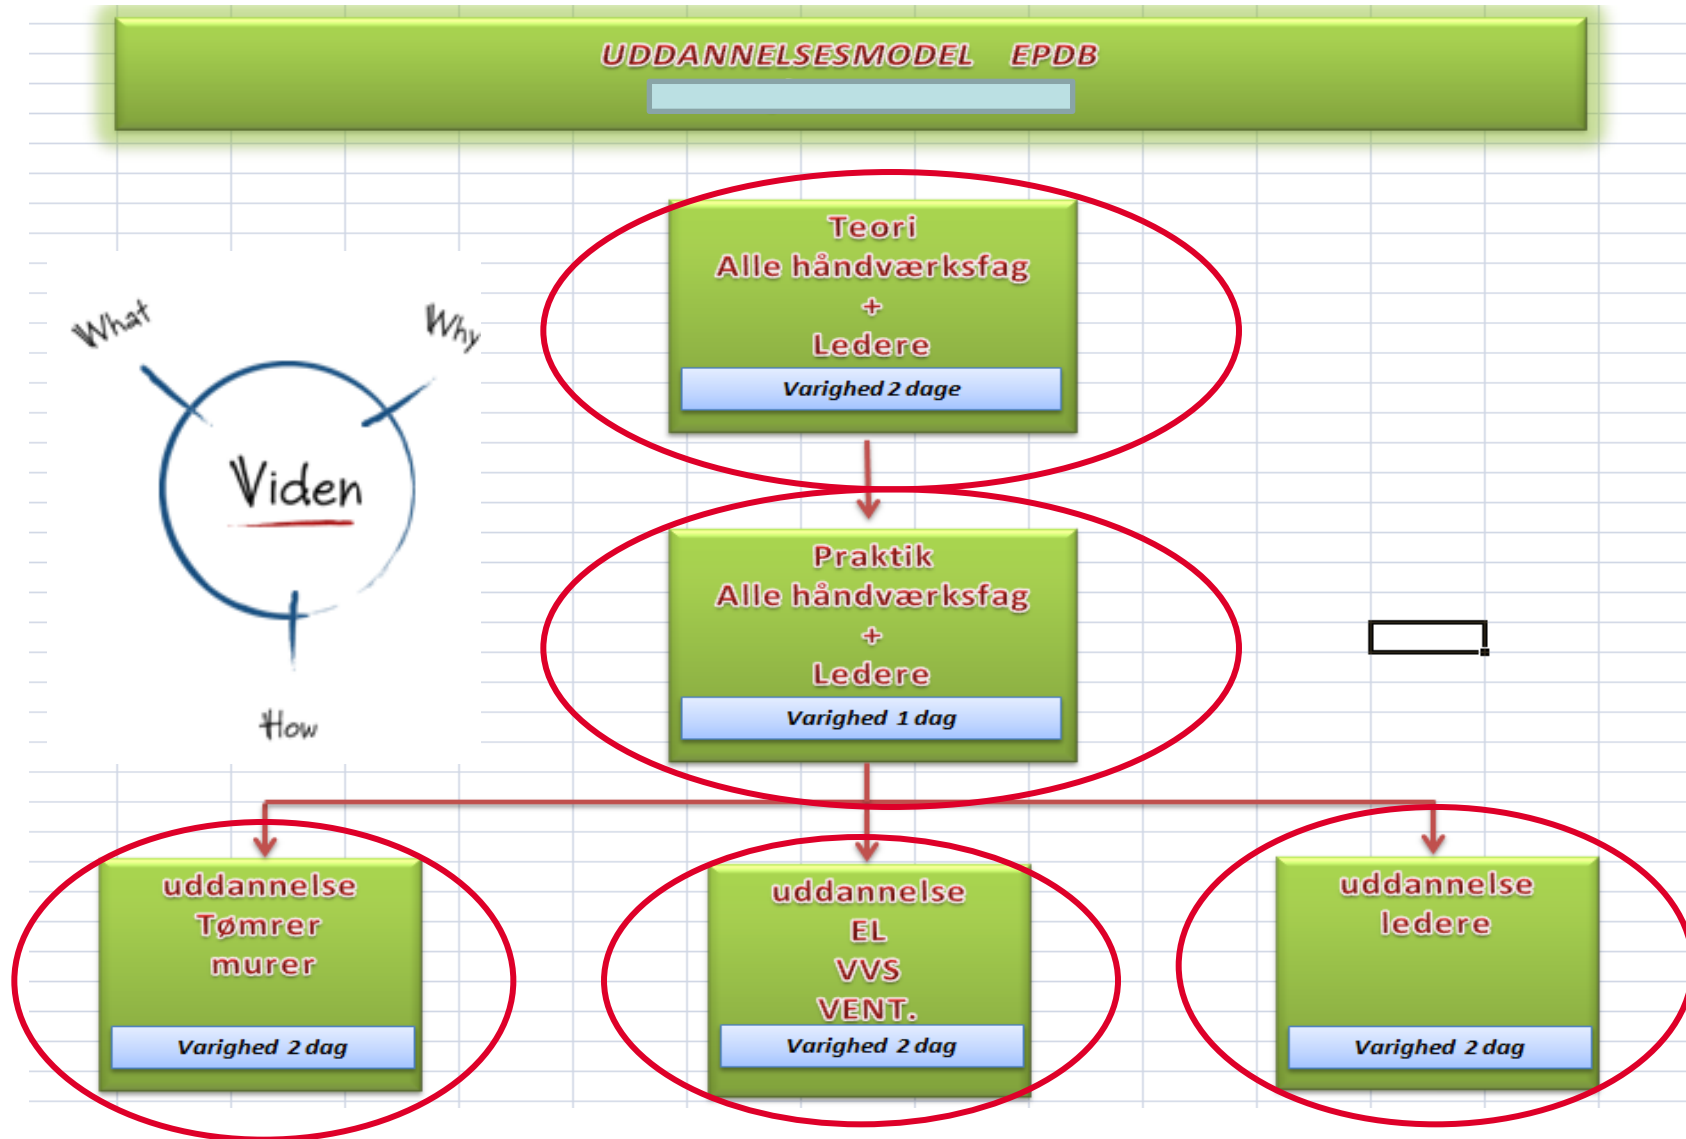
UDDANNELSESMODEL EPDB

What

Why

Viden

How

Teori
Alle håndværksfag
+
Ledere

Varighed 2 dage

Praktik
Alle håndværksfag
+
Ledere

Varighed 1 dag

uddannelse
Tømrer
murer

Varighed 2 dag

uddannelse
EL
VVS
VENT.

Varighed 2 dag

uddannelse
ledere

Varighed 2 dag